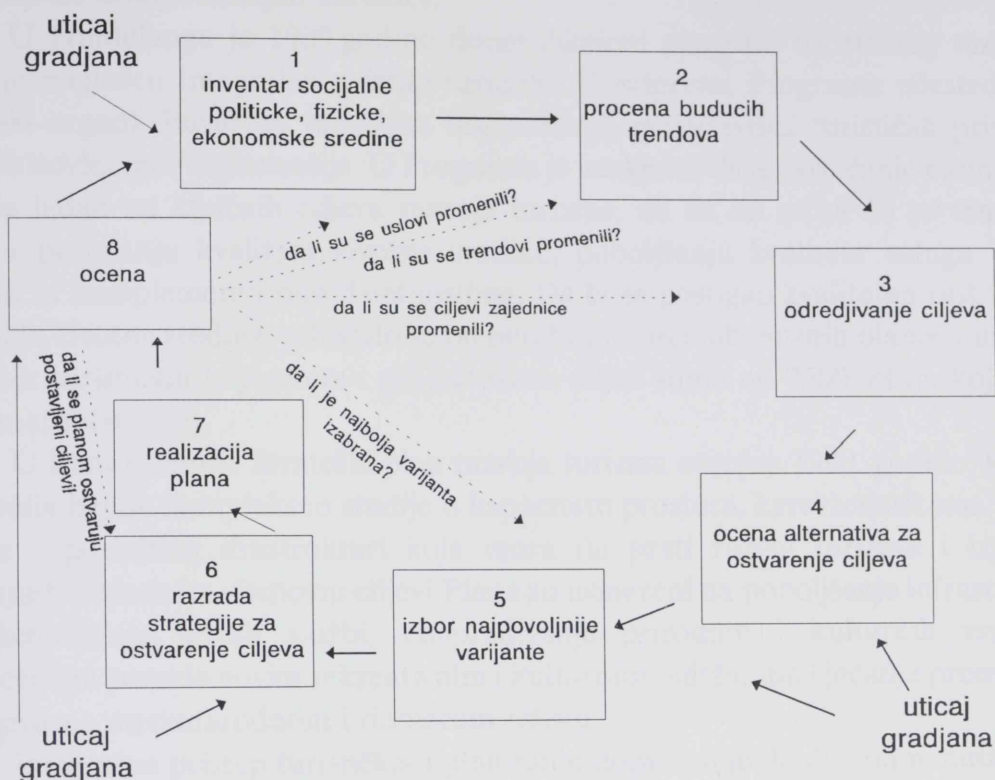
uticaj gradjana

1
inventar socijalne politicke, fizicke, ekonomske sredine

2
procena buducih trendova

8
ocena

da li su se uslovi promenili?

da li su se trendovi promenili?

da li su se ciljevi zajednice promenili?

3
odredjivanje ciljeva

da li se planom ostvaruju postavljeni ciljevi?

da li je najbolja varijanta izabrana?

7
realizacija plana

4
ocena alternativa za ostvarenje ciljeva

6
razrada strategije za ostvarenje ciljeva

5
izbor najpovoljnije varijante

uticaj gradjana

uticaj gradjana